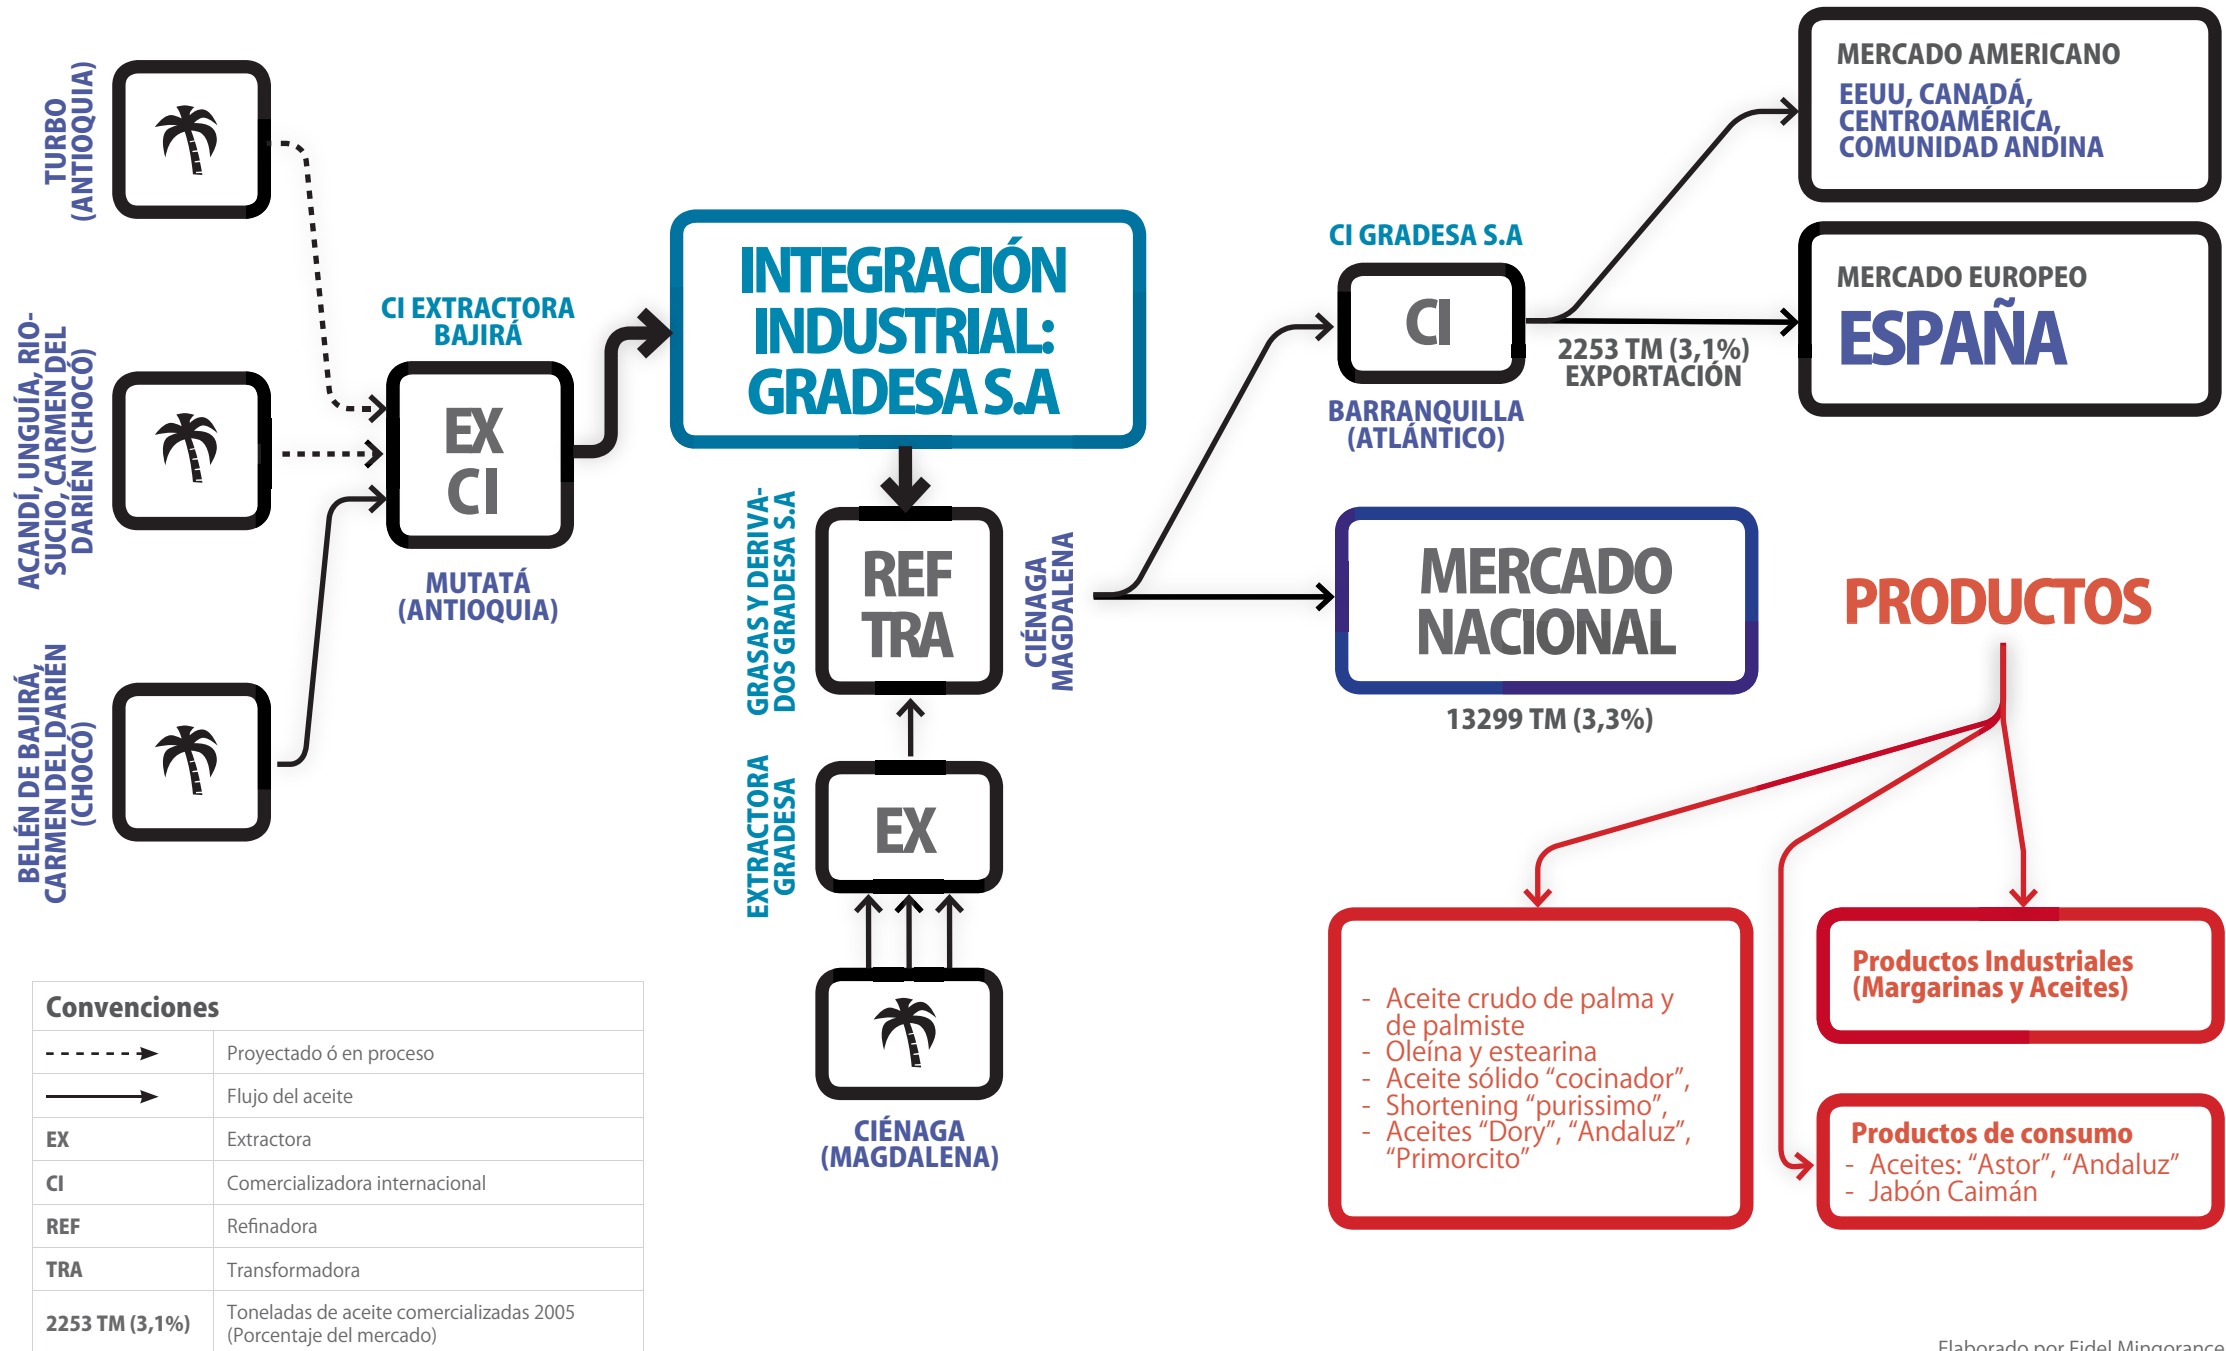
TURBO (ANTIOQUIA)

ACANDÍ, UNGUÍA, RIOSUCIO, CARMEN DEL DARIÉN (CHOCÓ)

BELÉN DE BAJIRÁ, CARMEN DEL DARIÉN (CHOCÓ)

CI EXTRACTORA BAJIRÁ

EX
CI

MUTATÁ (ANTIOQUIA)

INTEGRACIÓN INDUSTRIAL: GRADESA S.A

GRASAS Y DERIVADOS GRADESA S.A

REF
TRA

CIÉNAGA MAGDALENA

EXTRACTORA GRADESA

EX

CIÉNAGA (MAGDALENA)

CI GRADESA S.A

CI

BARRANQUILLA (ATLÁNTICO)

2253 TM (3,1%) EXPORTACIÓN

MERCADO AMERICANO
EEUU, CANADÁ, CENTROAMÉRICA, COMUNIDAD ANDINA

MERCADO EUROPEO
ESPAÑA

MERCADO NACIONAL

13299 TM (3,3%)

PRODUCTOS

- Aceite crudo de palma y de palmiste
- Oleína y estearina
- Aceite sólido “cocinador”,
- Shortening “purissimo”,
- Aceites “Dory”, “Andaluz”, “Primorcito”

Productos Industriales (Margarinas y Aceites)

Productos de consumo
- Aceites: “Astor”, “Andaluz”
- Jabón Caimán

| Convenciones | |
|---|---|
| - - - - - - → | Proyectado ó en proceso |
| ——→ | Flujo del aceite |
| EX | Extractora |
| CI | Comercializadora internacional |
| REF | Refinadora |
| TRA | Transformadora |
| 2253 TM (3,1%) | Toneladas de aceite comercializadas 2005 (Porcentaje del mercado) |

Elaborado por Fidel Mingorance